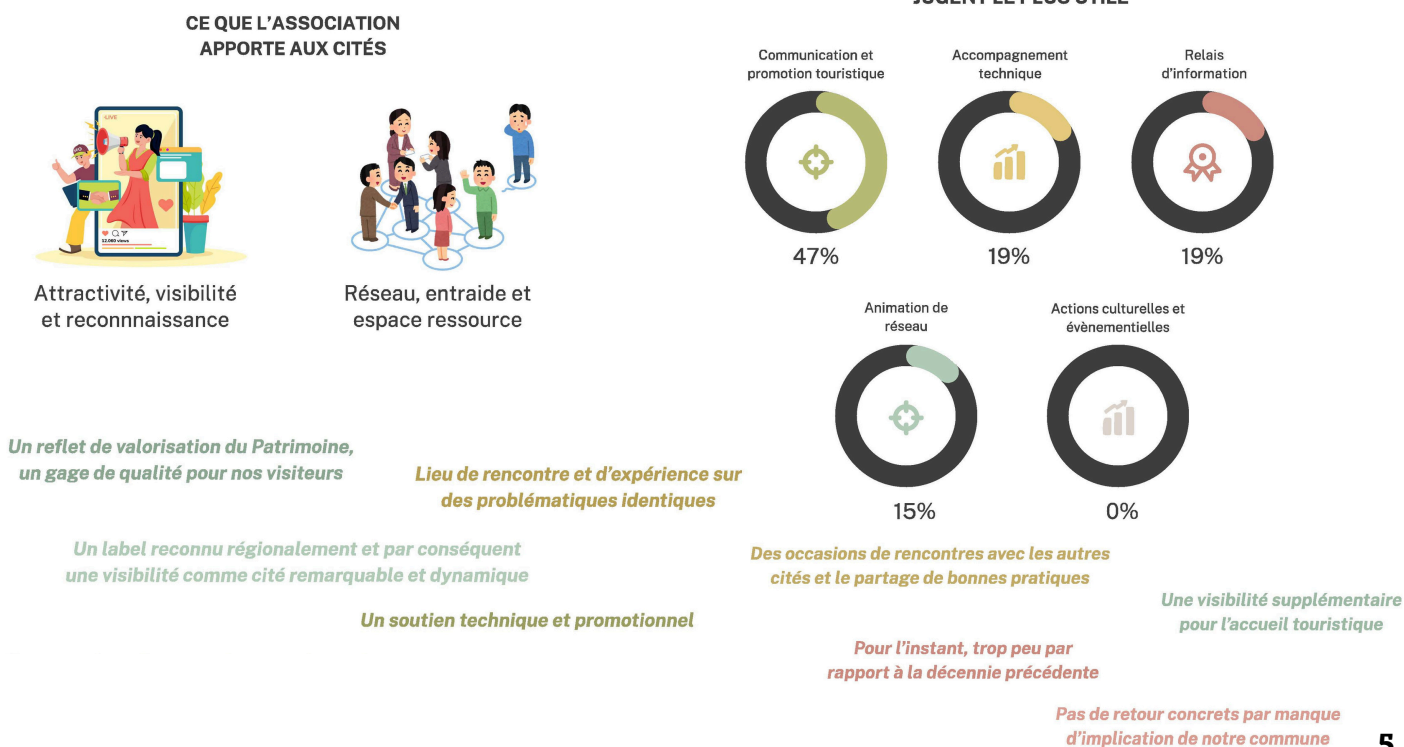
CE QUE L'ASSOCIATION APPORTE AUX CITÉS

LIVE

12.060 views

Attractivité, visibilité et reconnnaissance

Réseau, entraide et espace ressource

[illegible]

Communication et promotion touristique

47%

Accompagnement technique

19%

Relais d'information

19%

Animation de réseau

15%

Actions culturelles et évènementielles

0%

Un reflet de valorisation du Patrimoine, un gage de qualité pour nos visiteurs

Lieu de rencontre et d'expérience sur des problématiques identiques

Un label reconnu régionalement et par conséquent une visibilité comme cité remarquable et dynamique

Des occasions de rencontres avec les autres cités et le partage de bonnes pratiques

Un soutien technique et promotionnel

Une visibilité supplémentaire pour l'accueil touristique

Pour l'instant, trop peu par rapport à la décennie précédente

Pas de retour concrets par manque d'implication de notre commune

5